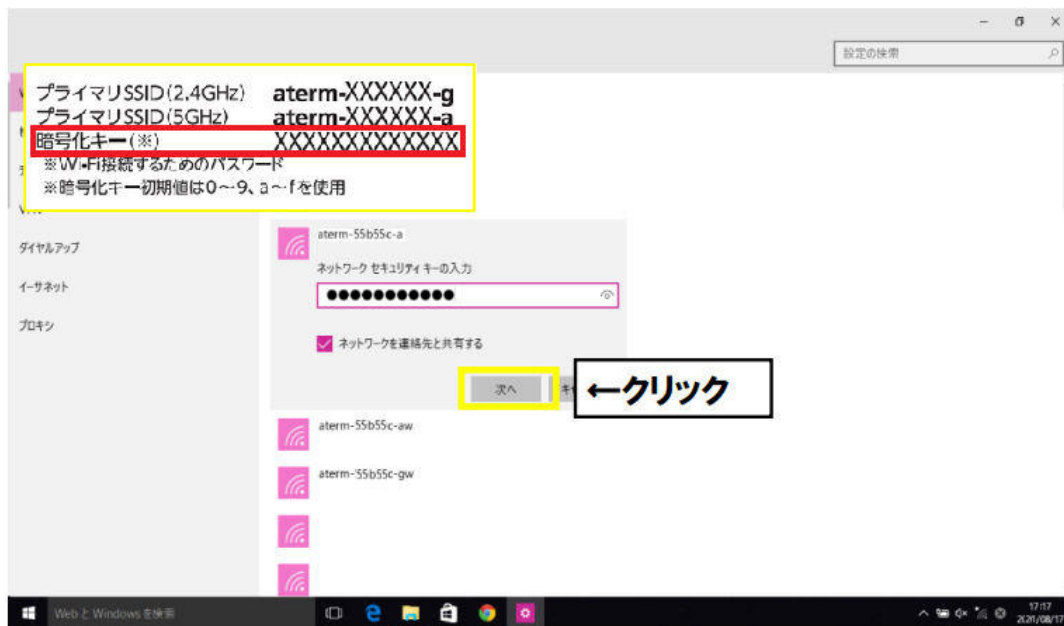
設定の検索

プライマリSSID(2.4GHz) aterm-XXXXXX-g
プライマリSSID(5GHz) aterm-XXXXXX-a
暗号化キー(※) XXXXXXXXXXXXX
※Wi-Fi接続するためのパスワード
※暗号化キー初期値は0～9、a～fを使用

ダイヤルアップ
イーサネット
プロキシ

aterm-55b55c-a
ネットワーク セキュリティ キーの入力
●●●●●●●●●●●●●
ネットワークを連絡先と共有する
次へ
←クリック

aterm-55b55c-aw
aterm-55b55c-gw

Web と Windows を検索
17:17
2020/08/17